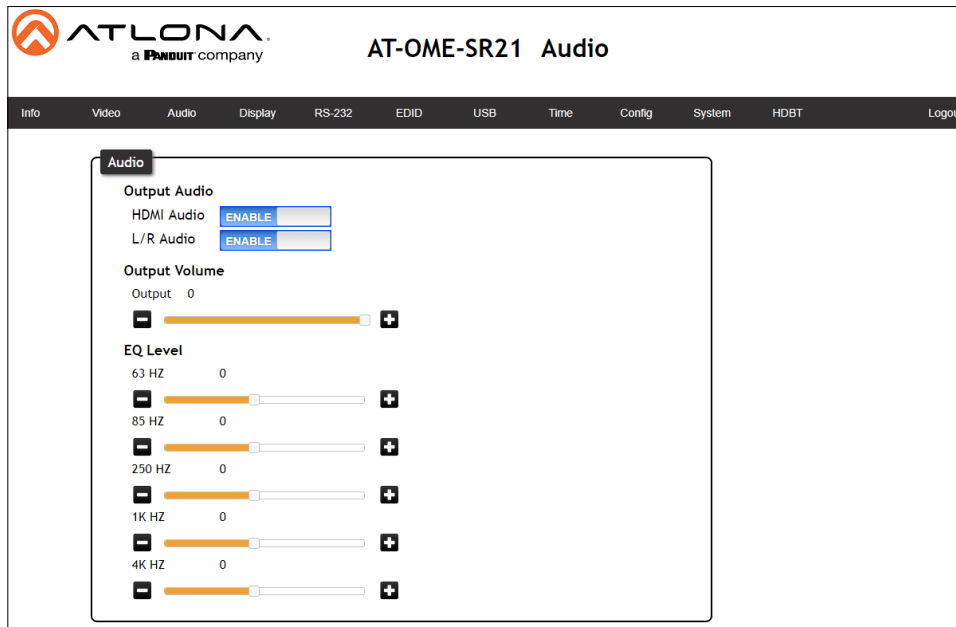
ATLONA
a PANDUIT company

AT-OME-SR21 Audio

Info Video Audio Display RS-232 EDID USB Time Config System HDBT Logou

Audio

Output Audio
HDMI Audio ENABLE
L/R Audio ENABLE

Output Volume
Output 0

EQ Level
63 HZ 0
85 HZ 0
250 HZ 0
1K HZ 0
4K HZ 0